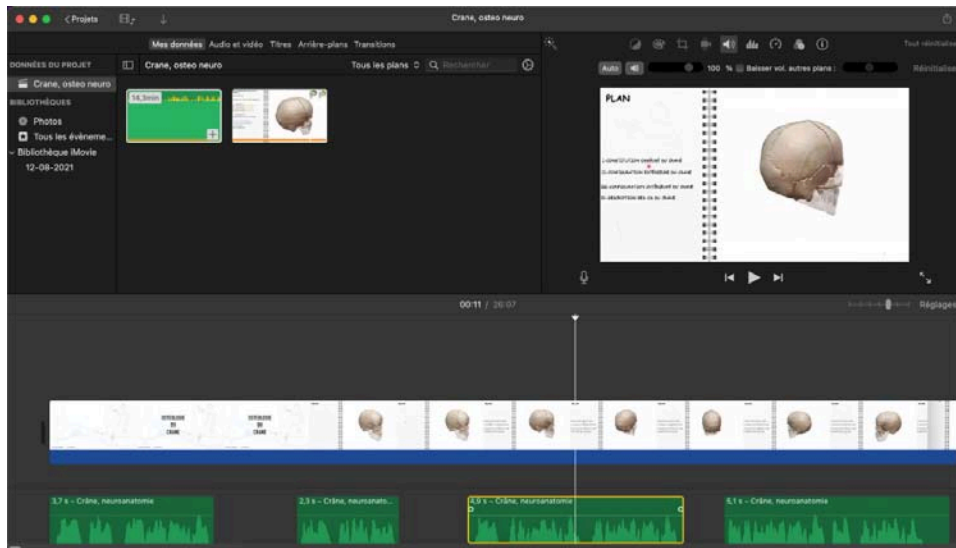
< Projets

Crane, osteo neuro

Mes données Audio et vidéo Titres Arrière-plans Transitions

Tout réinitialiser

DONNÉES DU PROJET

Crane, osteo neuro

BIBLIOTHÈQUES

Photos

Tous les événeme...

Bibliothèque iMovie

12-08-2021

Crane, osteo neuro

Tous les plans

Rechercher

14,3min

Auto

100 %

Baisser vol. autres plans :

Réinitialiser

PLAN

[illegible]

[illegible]

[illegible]

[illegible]

00:11 / 26:07

Réglages

OSTEOLOGIE DU CRANE

OSTEOLOGIE DU CRANE

3,7 s – Crâne, neuroanatomie

2,3 s – Crâne, neuroanato...

4,9 s – Crâne, neuroanatomie

5,1 s – Crâne, neuroanatomie